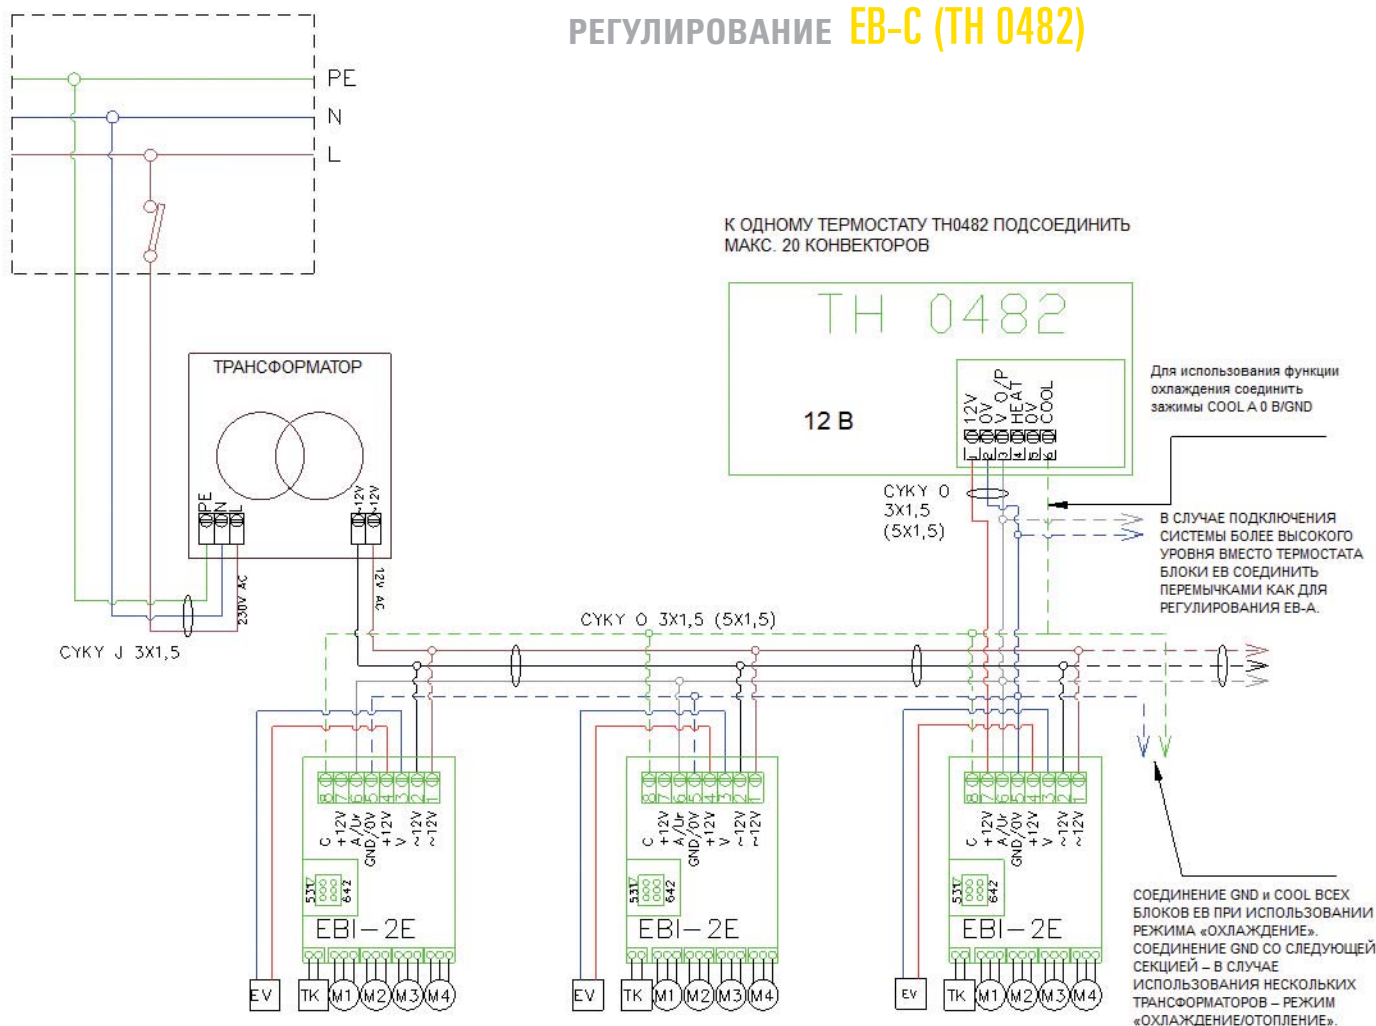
РЕГУЛИРОВАНИЕ EB-C (TH 0482)

PE
N
L

К ОДНОМУ ТЕРМОСТАТУ TH0482 ПОДСОЕДИНИТЬ МАКС. 20 КОНВЕКТОРОВ

TH 0482

12 B

12V 0V V O/P HEAT 0V COOL
1 2 3 4 5 6

Для использования функции охлаждения соединить зажимы COOL A 0 B/GND

ТРАНСФОРМАТОР

PE N L

~12V ~12V

CYKY O 3X1,5 (5X1,5)

В СЛУЧАЕ ПОДКЛЮЧЕНИЯ СИСТЕМЫ БОЛЕЕ ВЫСОКОГО УРОВНЯ ВМЕСТО ТЕРМОСТАТА БЛОКИ EB СОЕДИНИТЬ ПЕРЕМЫЧКАМИ КАК ДЛЯ РЕГУЛИРОВАНИЯ EB-A.

230V AC

12V AC

CYKY J 3X1,5

CYKY O 3X1,5 (5X1,5)

8 7 6 5 4 3 2 1
C +12V A/Ur GND/0V +12V V ~12V ~12V
531 642
EBI-2E
EV TK M1 M2 M3 M4

8 7 6 5 4 3 2 1
C +12V A/Ur GND/0V +12V V ~12V ~12V
531 642
EBI-2E
EV TK M1 M2 M3 M4

8 7 6 5 4 3 2 1
C +12V A/Ur GND/0V +12V V ~12V ~12V
531 642
EBI-2E
EV TK M1 M2 M3 M4

СОЕДИНЕНИЕ GND и COOL ВСЕХ БЛОКОВ EB ПРИ ИСПОЛЬЗОВАНИИ РЕЖИМА «ОХЛАЖДЕНИЕ». СОЕДИНЕНИЕ GND СО СЛЕДУЮЩЕЙ СЕКЦИЕЙ – В СЛУЧАЕ ИСПОЛЬЗОВАНИЯ НЕСКОЛЬКИХ ТРАНСФОРМАТОРОВ – РЕЖИМ «ОХЛАЖДЕНИЕ/ОТОПЛЕНИЕ».